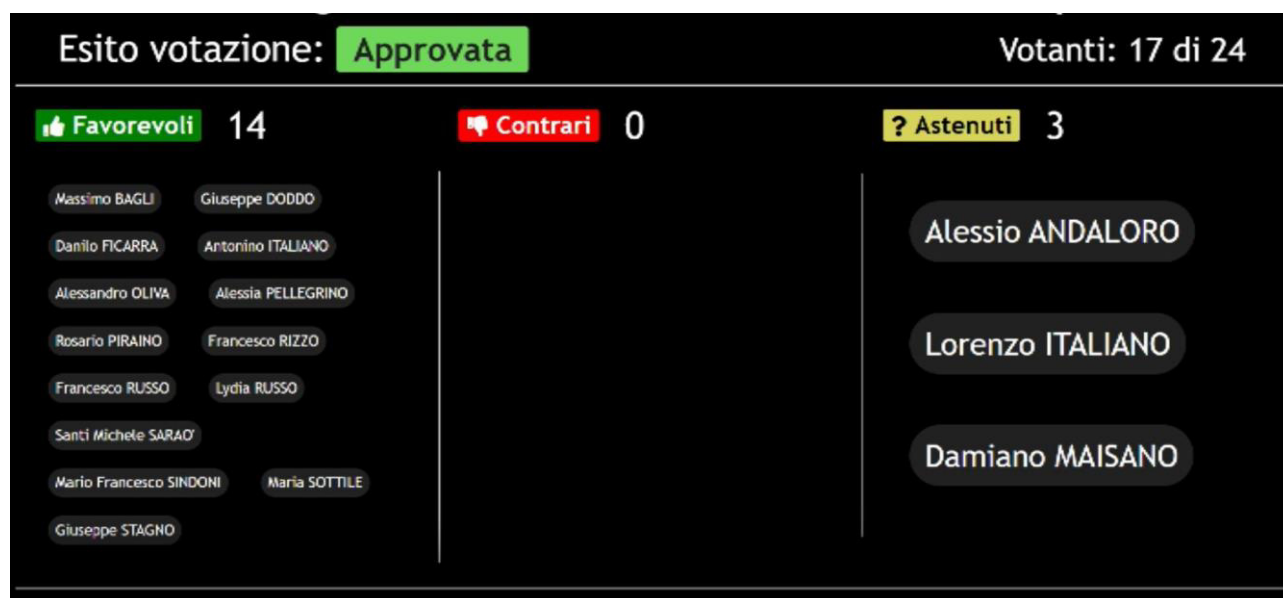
Esito votazione: Approvata

Votanti: 17 di 24

Favorevoli 14

Massimo BAGLI
Giuseppe DODDO
Danilo FICARRA
Antonino ITALIANO
Alessandro OLIVA
Alessia PELLEGRINO
Rosario PIRAINO
Francesco RIZZO
Francesco RUSSO
Lydia RUSSO
Santi Michele SARAO'
Mario Francesco SINDONI
Maria SOTTILE
Giuseppe STAGNO

Contrari 0

? Astenuti 3

Alessio ANDALORO
Lorenzo ITALIANO
Damiano MAISANO